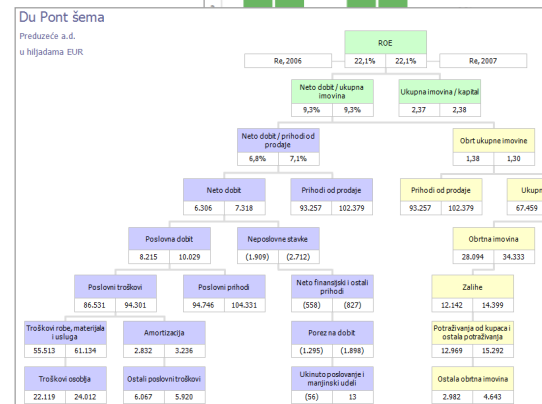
Du Pont šema

Preduzeće a.d.

u hiljadama EUR

ROE

Re, 2006 | 22,1% | 22,1% | Re, 2007

Neto dobit / ukupna imovina
9,3% | 9,3%

Ukupna imovina / kapital
2,37 | 2,38

Neto dobit / prihodi od prodaje
6,8% | 7,1%

Obrt ukupne imovine
1,38 | 1,30

Neto dobit
6.306 | 7.318

Prihodi od prodaje
93.257 | 102.379

Prihodi od prodaje
93.257 | 102.379

Ukupn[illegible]
67.459

Poslovna dobit
8.215 | 10.029

Neposlovne stavke
(1.909) | (2.712)

Obrtna imovina
28.094 | 34.333

Poslovni troškovi
86.531 | 94.301

Poslovni prihodi
94.746 | 104.331

Neto finansijski i ostali prihodi
(558) | (827)

Zalihe
12.142 | 14.399

Troškovi robe, materijala i usluga
55.513 | 61.134

Amortizacija
2.832 | 3.236

Porez na dobit
(1.295) | (1.898)

Potraživanja od kupaca i ostala potraživanja
12.969 | 15.292

Troškovi osoblja
22.119 | 24.012

Ostali poslovni troškovi
6.067 | 5.920

Ukinuto poslovanje i manjinski udeli
(56) | 13

Ostala obrtna imovina
2.982 | 4.643